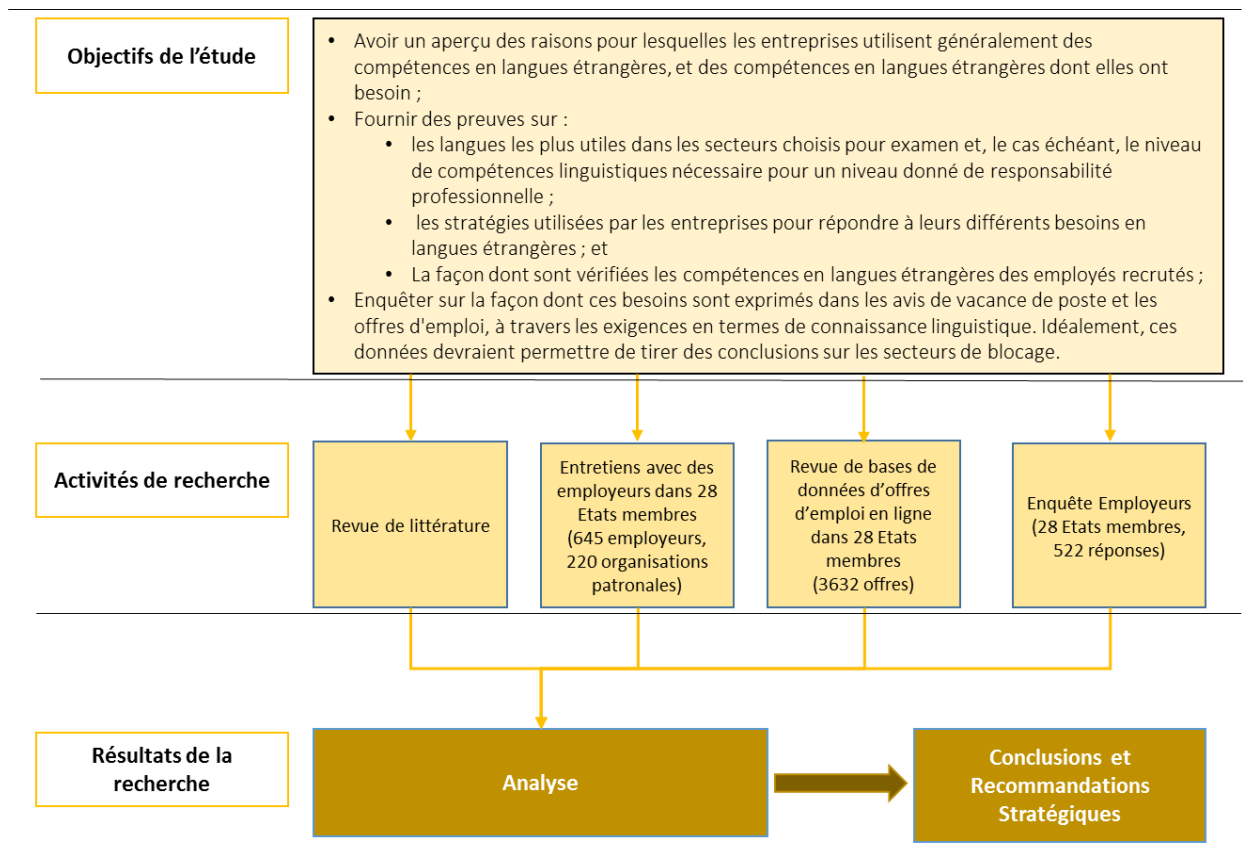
Objectifs de l'étude

- Avoir un aperçu des raisons pour lesquelles les entreprises utilisent généralement des compétences en langues étrangères, et des compétences en langues étrangères dont elles ont besoin ;
- Fournir des preuves sur :
  - les langues les plus utiles dans les secteurs choisis pour examen et, le cas échéant, le niveau de compétences linguistiques nécessaire pour un niveau donné de responsabilité professionnelle ;
  - les stratégies utilisées par les entreprises pour répondre à leurs différents besoins en langues étrangères ; et
  - La façon dont sont vérifiées les compétences en langues étrangères des employés recrutés ;
- Enquêter sur la façon dont ces besoins sont exprimés dans les avis de vacance de poste et les offres d'emploi, à travers les exigences en termes de connaissance linguistique. Idéalement, ces données devraient permettre de tirer des conclusions sur les secteurs de blocage.

Activités de recherche

Revue de littérature

Entretiens avec des employeurs dans 28 Etats membres (645 employeurs, 220 organisations patronales)

Revue de bases de données d'offres d'emploi en ligne dans 28 Etats membres (3632 offres)

Enquête Employeurs (28 Etats membres, 522 réponses)

Résultats de la recherche

Analyse

Conclusions et Recommandations Stratégiques